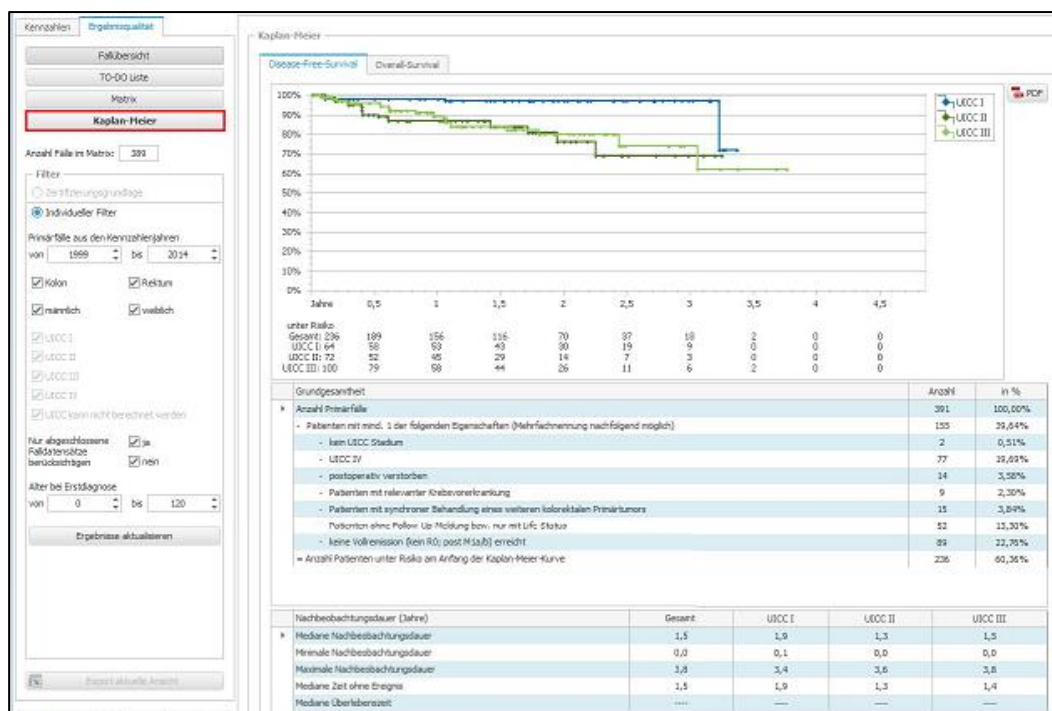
Kennzahlen | Ergebnisqualität

Fallübersicht
TO-DO Liste
Matrix
Kaplan-Meier

Anzahl Fälle im Matrix: 389

Filter
Zertifizierungsgrundlage
Individueller Filter

Primärfälle aus den Kennzahlenjahren
von 1999 bis 2014

Kolon | Rektum
männlich | weiblich

UICC I
UICC II
UICC III
UICC IV
UICC kann nicht berechnet werden

Nur abgeschlossene Falldatensätze berücksichtigen | ja | nein

Alter bei Erstdiagnose
von 0 bis 120

Ergebnisse aktualisieren

Export aktuelle Ansicht

Kaplan-Meier

Disease-Free-Survival | Overall-Survival

PDF

UICC I
UICC II
UICC III

100%
90%
80%
70%
60%
50%
40%
30%
20%
10%
0%

Jahre 0,5 1 1,5 2 2,5 3 3,5 4 4,5

unter Risiko
Gesamt: 236 | 189 | 156 | 116 | 70 | 37 | 18 | 2 | 0 | 0
UICC I: 64 | 58 | 53 | 43 | 30 | 19 | 9 | 0 | 0 | 0
UICC II: 72 | 52 | 45 | 29 | 14 | 7 | 3 | 0 | 0 | 0
UICC III: 100 | 79 | 58 | 44 | 26 | 11 | 6 | 2 | 0 | 0

| Grundgesamtheit | Anzahl | in % |
|---|---|---|
| Anzahl Primärfälle | 391 | 100,00% |
| - Patienten mit mind. 1 der folgenden Eigenschaften (Mehrfachnennung nachfolgend möglich) | 155 | 39,64% |
| - kein UICC Stadium | 2 | 0,51% |
| - UICC IV | 77 | 19,69% |
| - postoperativ verstorben | 14 | 3,58% |
| - Patienten mit relevanter Krebsvorerkrankung | 9 | 2,30% |
| - Patienten mit synchroner Behandlung eines weiteren kolorektalen Primärtumors | 15 | 3,84% |
| Patienten ohne Follow Up Meldung bzw. nur mit Life Status | 52 | 13,30% |
| - keine Vollremission (kein R0; post M1a/b) erreicht | 89 | 22,76% |
| = Anzahl Patienten unter Risiko am Anfang der Kaplan-Meier-Kurve | 236 | 60,36% |

| Nachbeobachtungsdauer (Jahre) | Gesamt | UICC I | UICC II | UICC III |
|---|---|---|---|---|
| Mediane Nachbeobachtungsdauer | 1,5 | 1,9 | 1,3 | 1,5 |
| Minimale Nachbeobachtungsdauer | 0,0 | 0,1 | 0,0 | 0,0 |
| Maximale Nachbeobachtungsdauer | 3,8 | 3,4 | 3,6 | 3,8 |
| Mediane Zeit ohne Ereignis | 1,5 | 1,9 | 1,3 | 1,4 |
| Mediane Überlebenszeit | ---- | ---- | ---- | ---- |